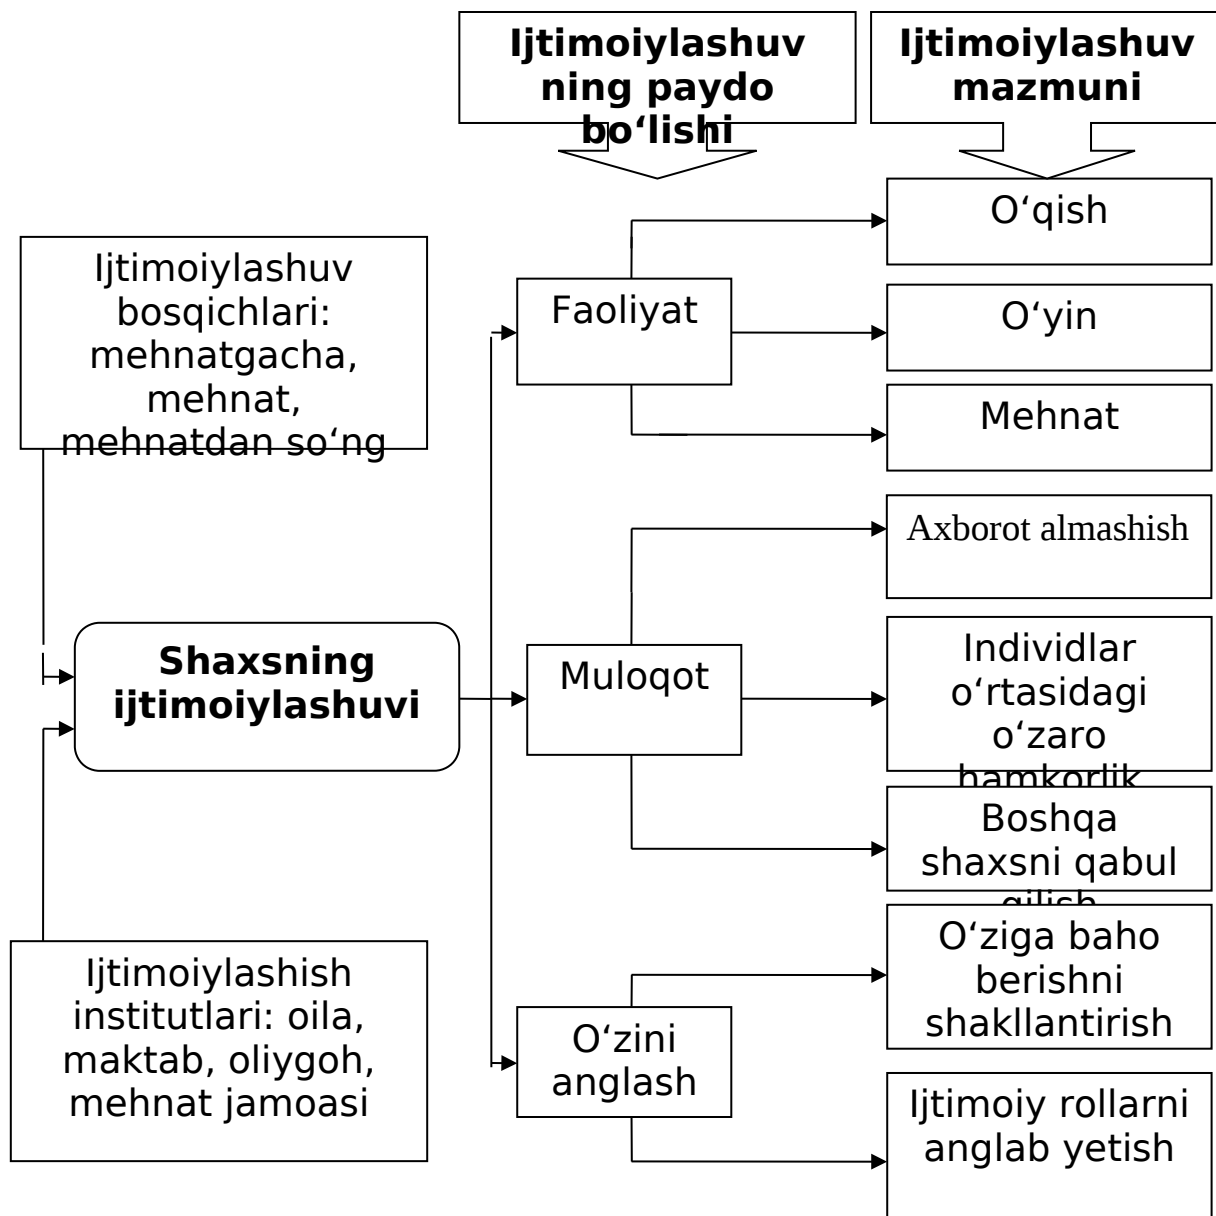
Ijtimoiylashuv ning paydo bo‘lishi

Ijtimoiylashuv mazmuni

O‘qish

Ijtimoiylashuv bosqichlari: mehnatgacha, mehnat, mehnatdan so‘ng

Faoliyat

O‘yin

Mehnat

Axborot almashish

Shaxsning ijtimoiylashuvi

Muloqot

Individlar o‘rtasidagi o‘zaro hamkorlik

Boshqa shaxsni qabul qilish

O‘ziga baho berishni shakllantirish

Ijtimoiylashish institutlari: oila, maktab, oliygoh, mehnat jamoasi

O‘zini anglash

Ijtimoiy rollarni anglab yetish